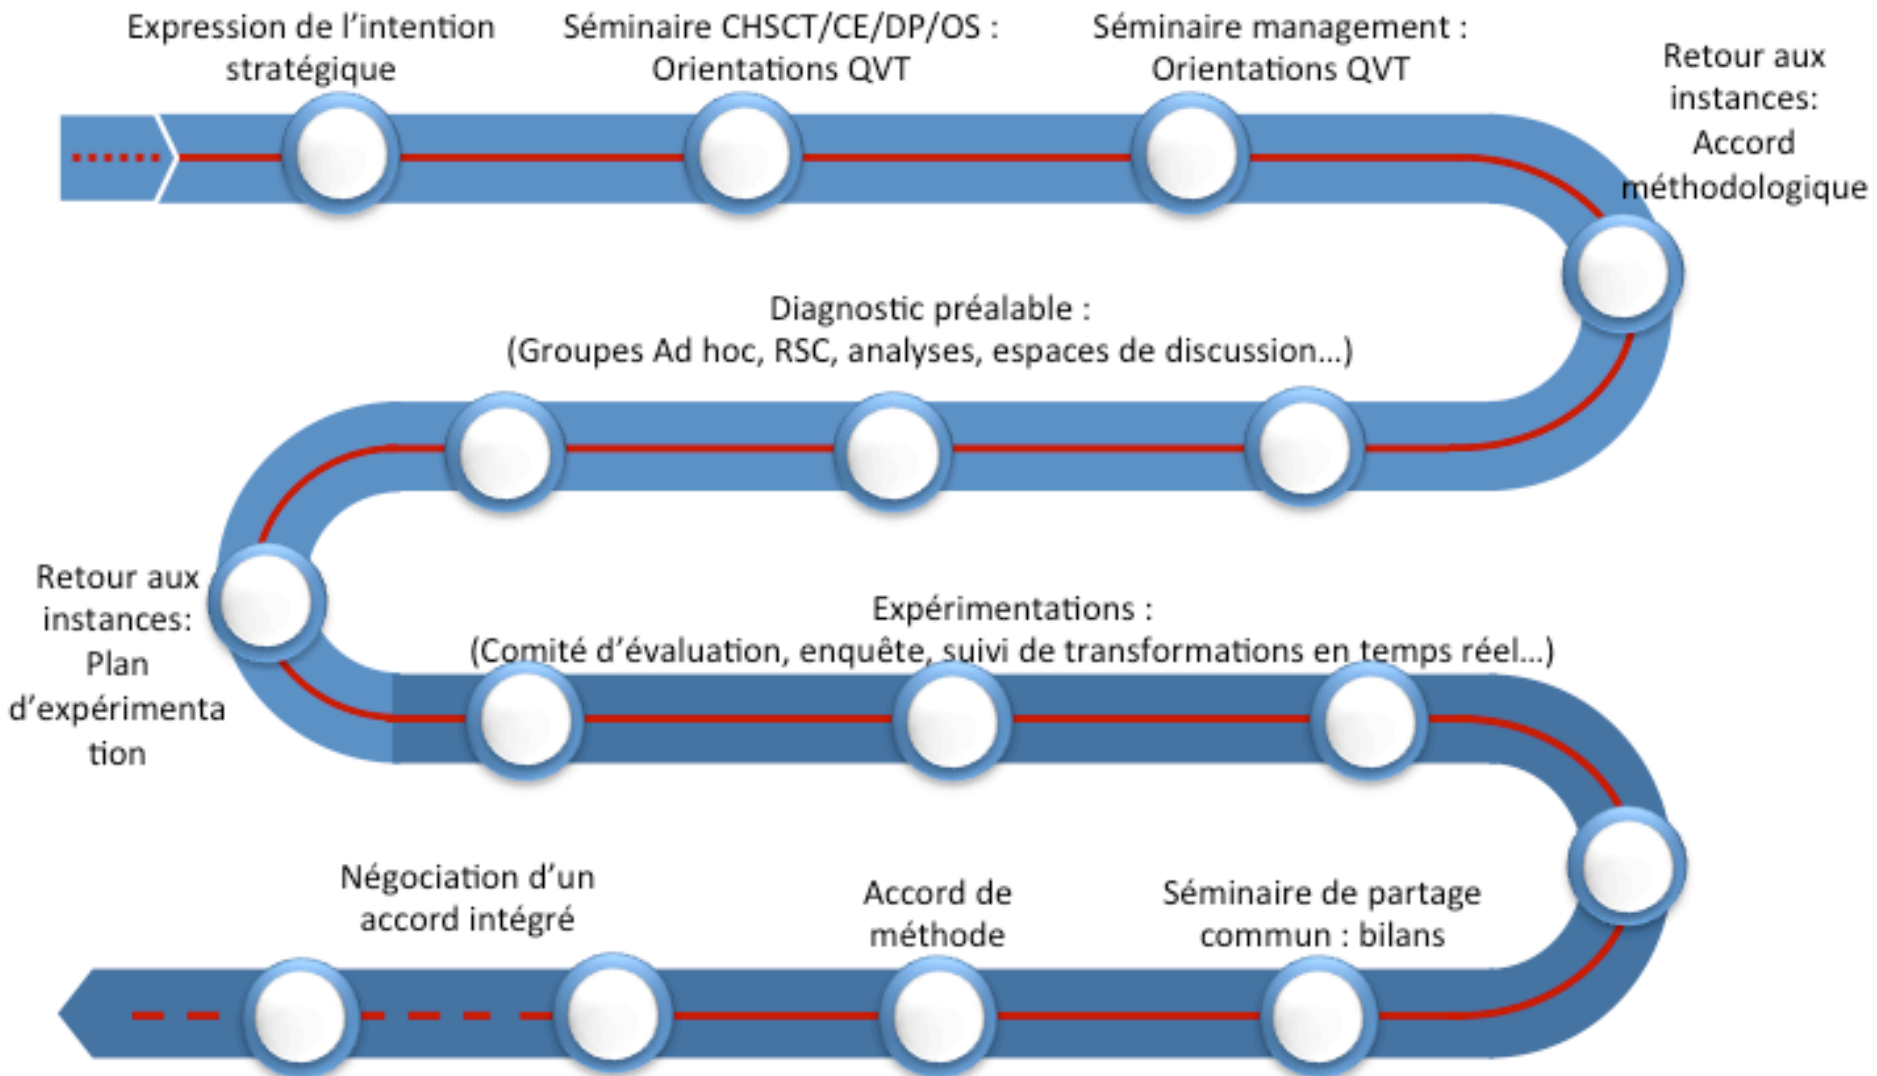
Expression de l'intention stratégique

Séminaire CHSCT/CE/DP/OS : Orientations QVT

Séminaire management : Orientations QVT

Retour aux instances: Accord méthodologique

Diagnostic préalable : (Groupes Ad hoc, RSC, analyses, espaces de discussion…)

Retour aux instances: Plan d'expérimentation

Expérimentations : (Comité d'évaluation, enquête, suivi de transformations en temps réel…)

Négociation d'un accord intégré

Accord de méthode

Séminaire de partage commun : bilans